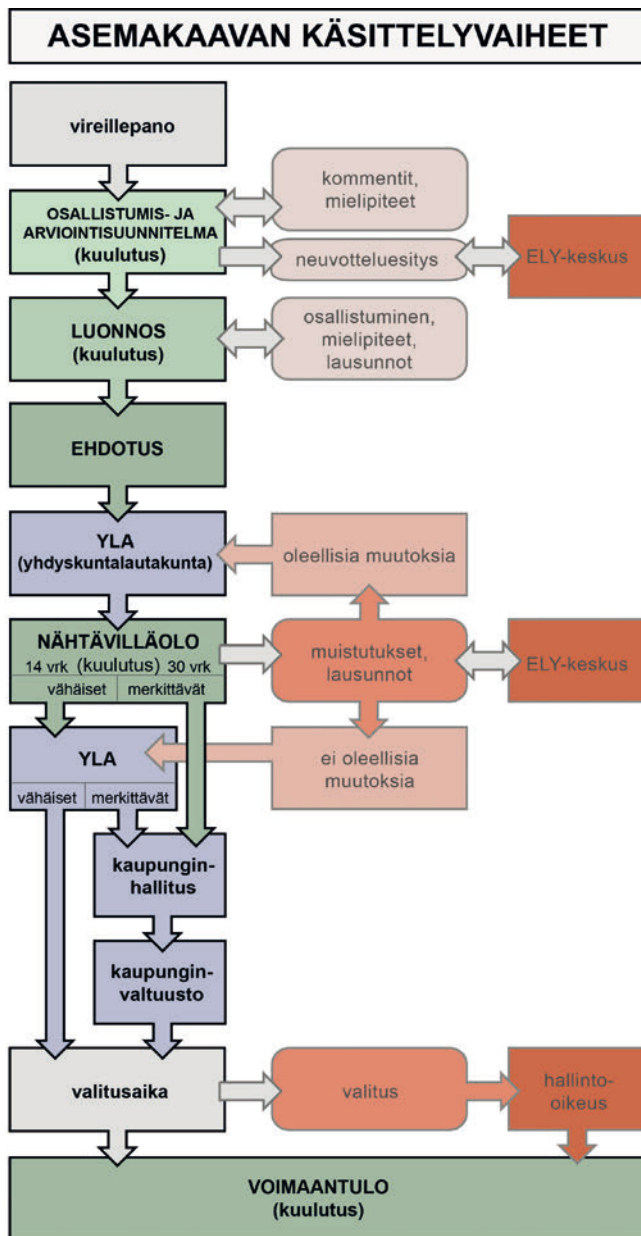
ASEMAKAAVAN KÄSITTELYVAIHEET

vireillepano

OSALLISTUMIS- JA ARVIOINTISUUNNITELMA (kuulutus)

kommentit, mielipiteet

neuvotteluesitys

ELY-keskus

LUONNOS (kuulutus)

osallistuminen, mielipiteet, lausunnot

EHDOTUS

YLA (yhdyskuntalautakunta)

oleellisia muutoksia

NÄHTÄVILLÄOLO
14 vrk (kuulutus) 30 vrk
vähäiset | merkittävät

muistutukset, lausunnot

ELY-keskus

YLA
vähäiset | merkittävät

ei oleellisia muutoksia

kaupunginhallitus

kaupunginvaltuusto

valitusaika

valitus

hallinto-oikeus

VOIMAANTULO (kuulutus)